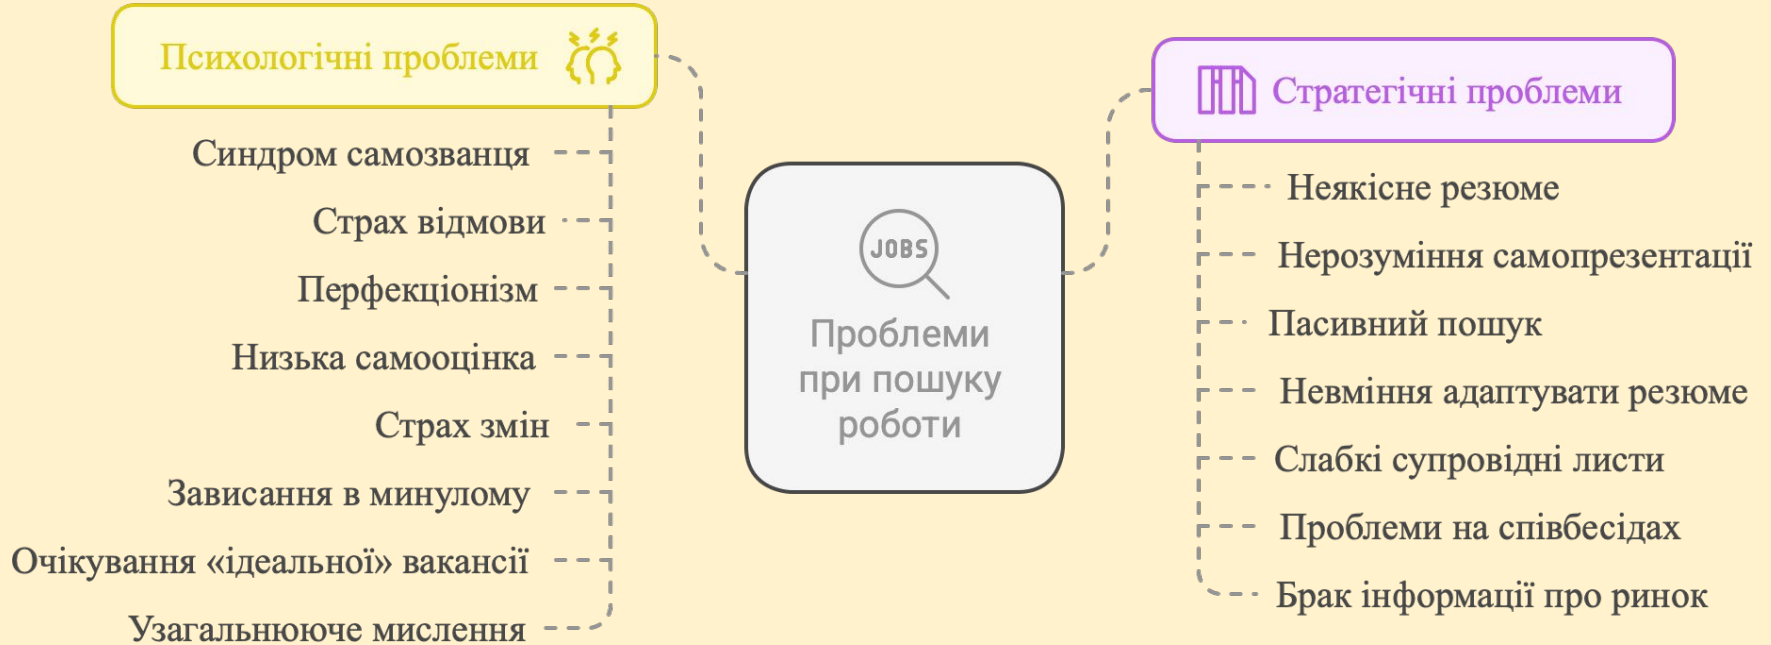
Психологічні проблеми

Синдром самозванця

Страх відмови

Перфекціонізм

Низька самооцінка

Страх змін

Зависання в минулому

Очікування «ідеальної» вакансії

Узагальнююче мислення

JOBS

Проблеми при пошуку роботи

Стратегічні проблеми

Неякісне резюме

Нерозуміння самопрезентації

Пасивний пошук

Невміння адаптувати резюме

Слабкі супровідні листи

Проблеми на співбесідах

Брак інформації про ринок